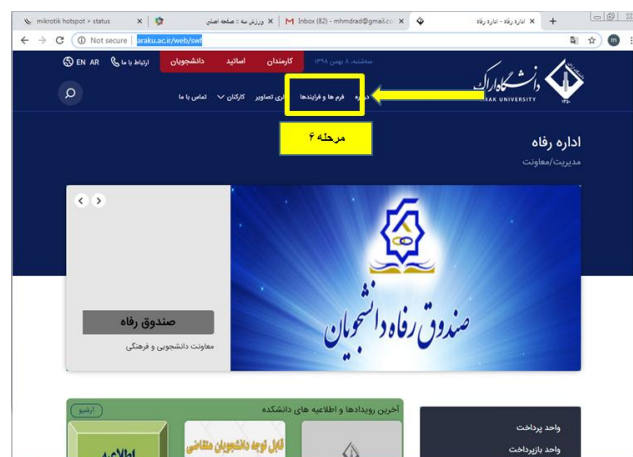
mikrotik hotspot > status
ورزش سه : صفحه اصلی
Inbox (82) - mhmdrad@gmail.co
اداره رفاه - اداره رفاه
Not secure | araku.ac.ir/web/swf

EN AR ارتباط با ما دانشجویان اساتید کارمندان دوشنبه، ۸ بهمن ۱۳۹۸

دانشگاه اراک
ARAK UNIVERSITY

خانه اداره فرم ها و فرایندها گالری تصاویر کارکنان تماس با ما

مرحله ۶

اداره رفاه
مدیریت/معاونت

صندوق رفاه دانشجویان

صندوق رفاه
معاونت دانشجویی و فرهنگی

آخرین رویدادها و اطلاعیه های دانشکده
آرشیو
قابل توجه دانشجویان متقاضی
اطلاعیه

واحد پرداخت
واحد بازپرداخت